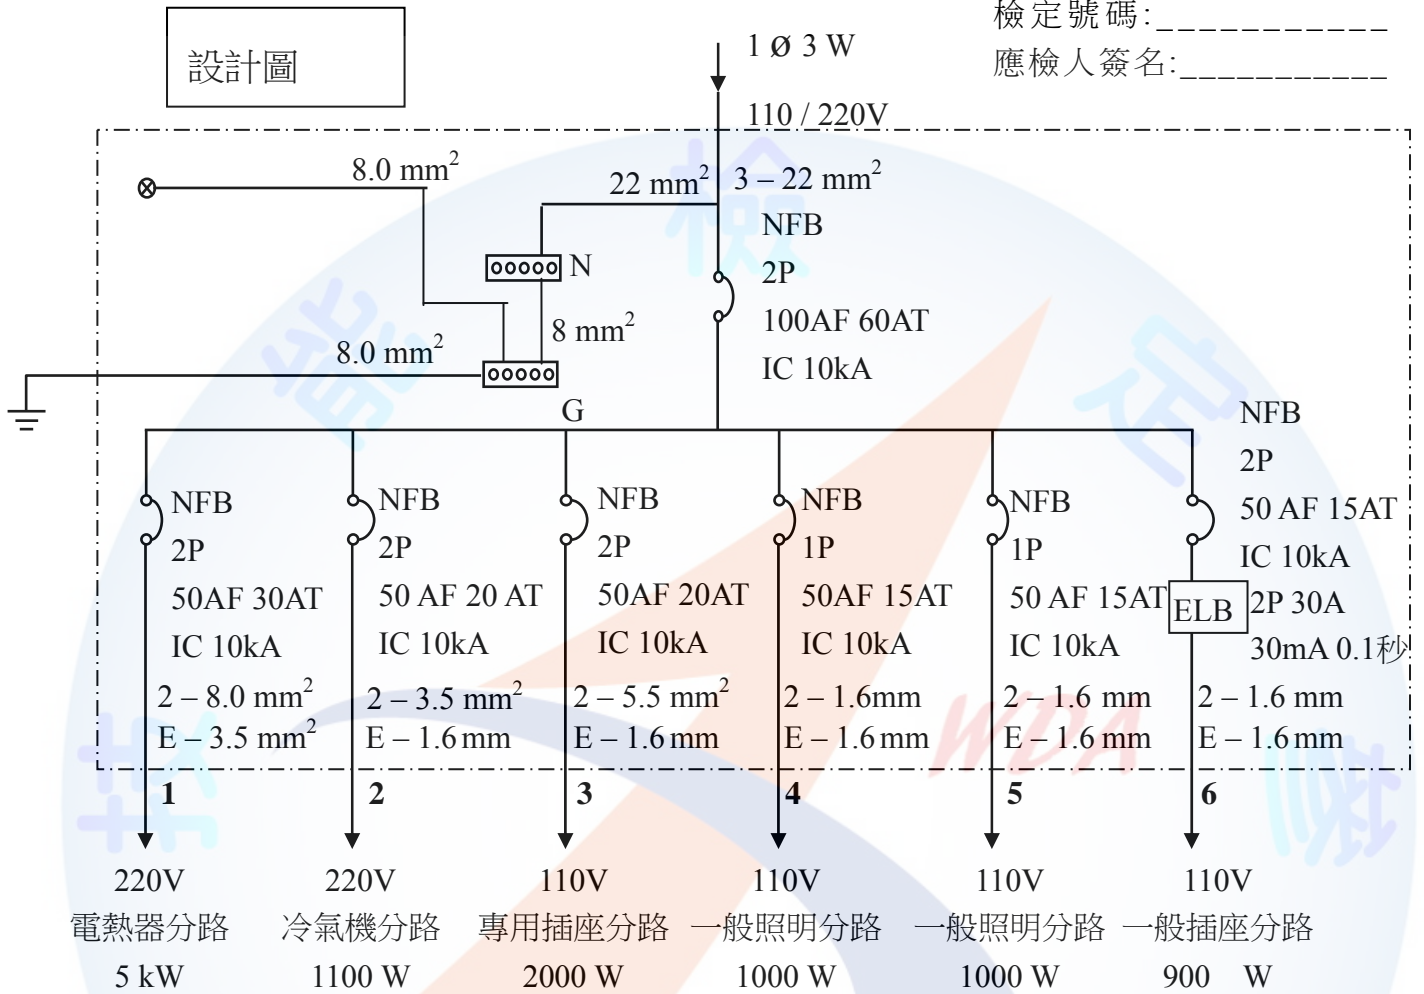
設計圖

檢定號碼:___________
應檢人簽名:___________

1 Ø 3 W
110 / 220V

8.0 mm$^2$
22 mm$^2$ 3 – 22 mm$^2$
NFB
2P
100AF 60AT
IC 10kA
N
8 mm$^2$
8.0 mm$^2$
G

NFB
2P
50AF 30AT
IC 10kA
2 – 8.0 mm$^2$
E – 3.5 mm$^2$
1
220V
電熱器分路
5 kW

NFB
2P
50 AF 20 AT
IC 10kA
2 – 3.5 mm$^2$
E – 1.6 mm
2
220V
冷氣機分路
1100 W

NFB
2P
50AF 20AT
IC 10kA
2 – 5.5 mm$^2$
E – 1.6 mm
3
110V
專用插座分路
2000 W

NFB
1P
50AF 15AT
IC 10kA
2 – 1.6mm
E – 1.6 mm
4
110V
一般照明分路
1000 W

NFB
1P
50 AF 15AT
IC 10kA
2 – 1.6 mm
E – 1.6 mm
5
110V
一般照明分路
1000 W

NFB
2P
50 AF 15AT
IC 10kA
ELB
2P 30A
30mA 0.1秒
2 – 1.6 mm
E – 1.6 mm
6
110V
一般插座分路
900 W